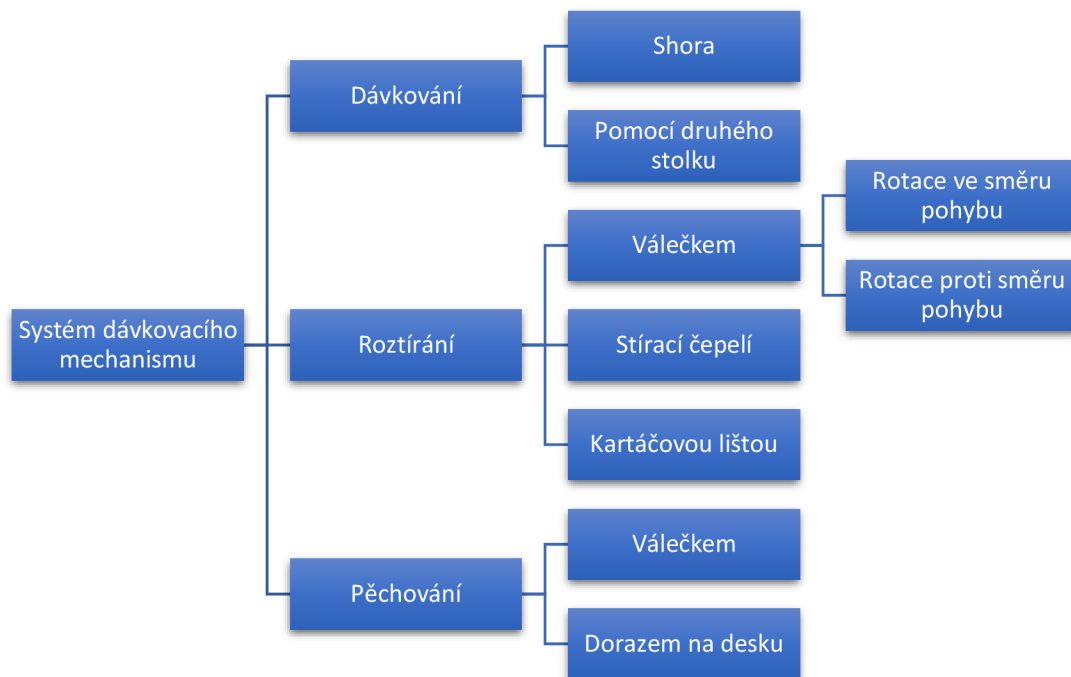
Systém dávkovacího mechanismu

Dávkování

Shora

Pomocí druhého stolku

Roztírání

Válečkem

Rotace ve směru pohybu

Rotace proti směru pohybu

Stírací čepelí

Kartáčovou lištou

Pěchování

Válečkem

Dorazem na desku